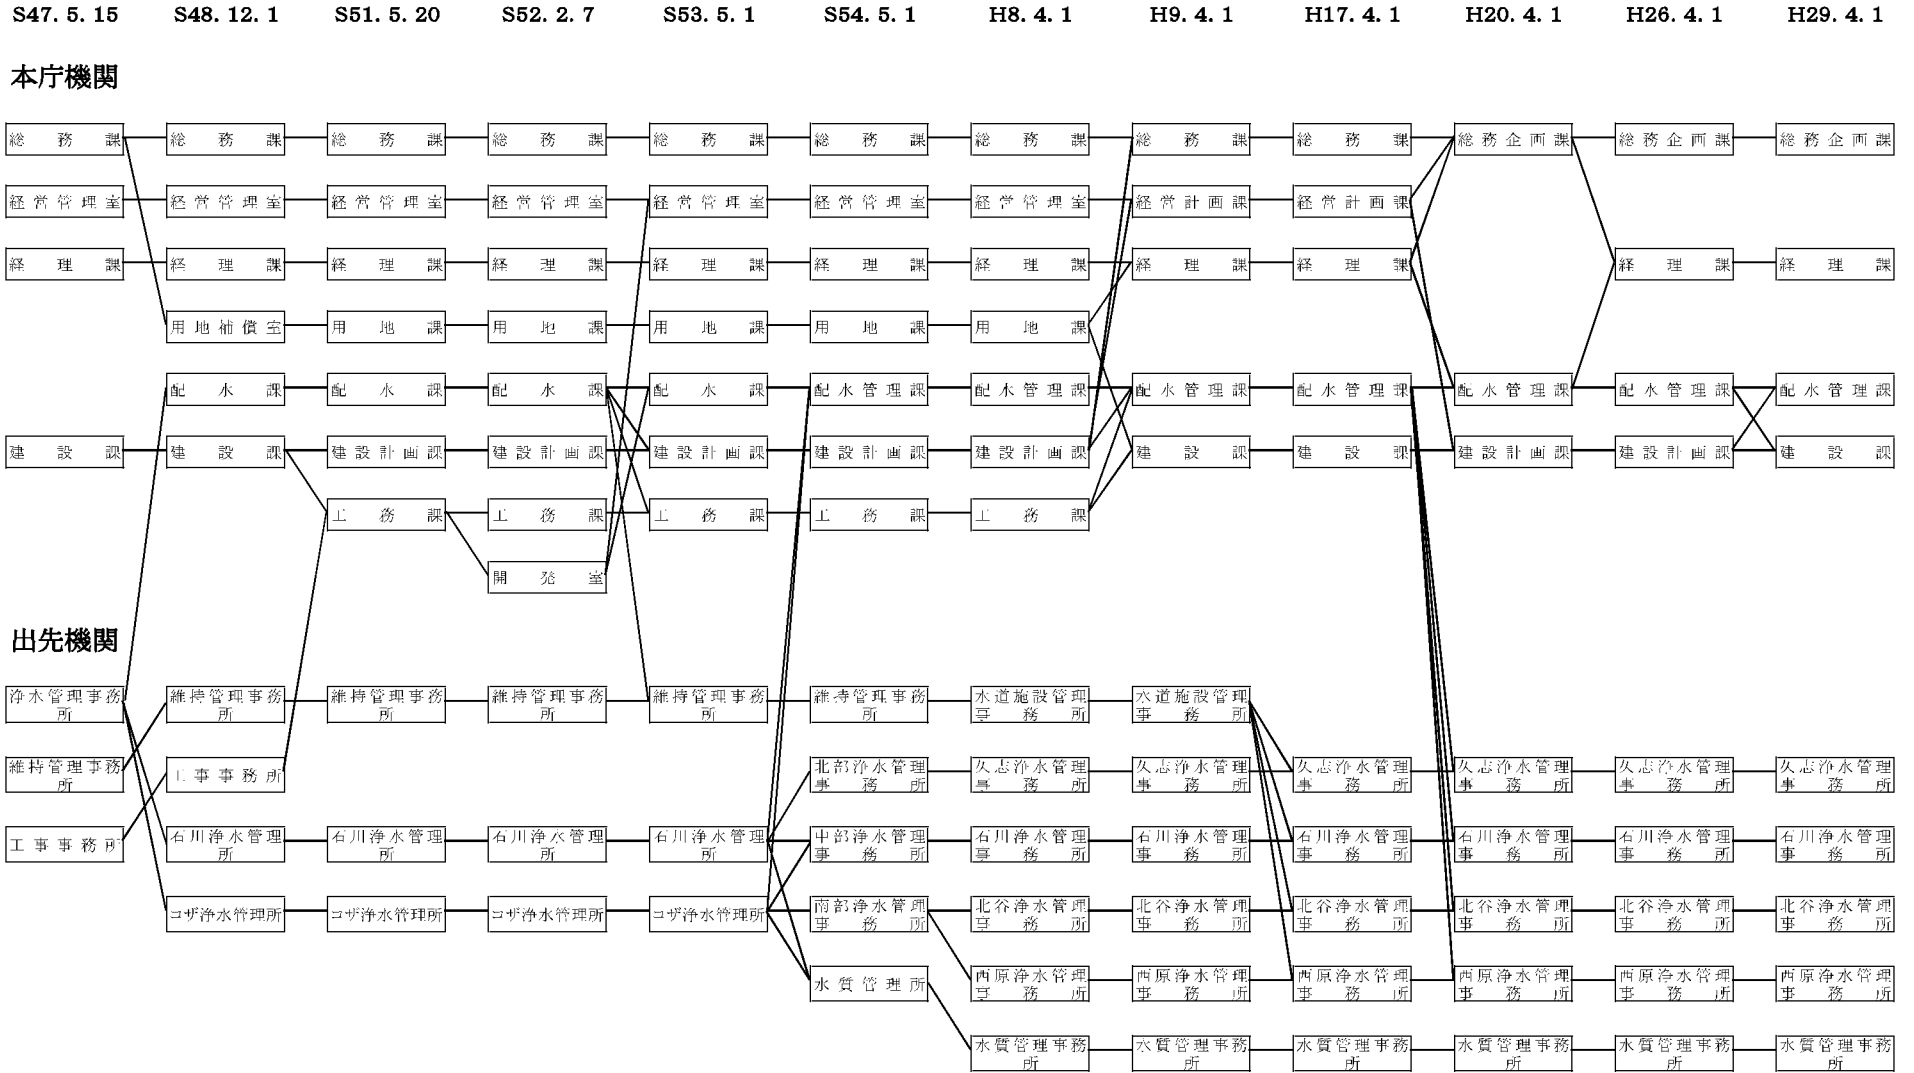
S47. 5. 15　S48. 12. 1　S51. 5. 20　S52. 2. 7　S53. 5. 1　S54. 5. 1　H8. 4. 1　H9. 4. 1　H17. 4. 1　H20. 4. 1　H26. 4. 1　H29. 4. 1

本庁機関

総務課　総務課　総務課　総務課　総務課　総務課　総務課　総務課　総務課　総務企画課　総務企画課　総務企画課

経営管理室　経営管理室　経営管理室　経営管理室　経営管理室　経営管理室　経営管理室　経営計画課　経営計画課

経理課　経理課　経理課　経理課　経理課　経理課　経理課　経理課　経理課　経理課　経理課

用地補償室　用地課　用地課　用地課　用地課　用地課

配水課　配水課　配水課　配水課　配水管理課　配水管理課　配水管理課　配水管理課　配水管理課　配水管理課　配水管理課

建設課　建設課　建設計画課　建設計画課　建設計画課　建設計画課　建設計画課　建設課　建設課　建設計画課　建設計画課　建設課

工務課　工務課　工務課　工務課　工務課

開発室

出先機関

浄水管理事務所　維持管理事務所　維持管理事務所　維持管理事務所　維持管理事務所　維持管理事務所　水道施設管理事務所　水道施設管理事務所

維持管理事務所　工事事務所　北部浄水管理事務所　久志浄水管理事務所　久志浄水管理事務所　久志浄水管理事務所　久志浄水管理事務所　久志浄水管理事務所　久志浄水管理事務所

工事事務所　石川浄水管理所　石川浄水管理所　石川浄水管理所　石川浄水管理所　中部浄水管理事務所　石川浄水管理事務所　石川浄水管理事務所　石川浄水管理事務所　石川浄水管理事務所　石川浄水管理事務所　石川浄水管理事務所

コザ浄水管理所　コザ浄水管理所　コザ浄水管理所　コザ浄水管理所　南部浄水管理事務所　北谷浄水管理事務所　北谷浄水管理事務所　北谷浄水管理事務所　北谷浄水管理事務所　北谷浄水管理事務所　北谷浄水管理事務所

水質管理所　西原浄水管理事務所　西原浄水管理事務所　西原浄水管理事務所　西原浄水管理事務所　西原浄水管理事務所　西原浄水管理事務所

水質管理事務所　水質管理事務所　水質管理事務所　水質管理事務所　水質管理事務所　水質管理事務所